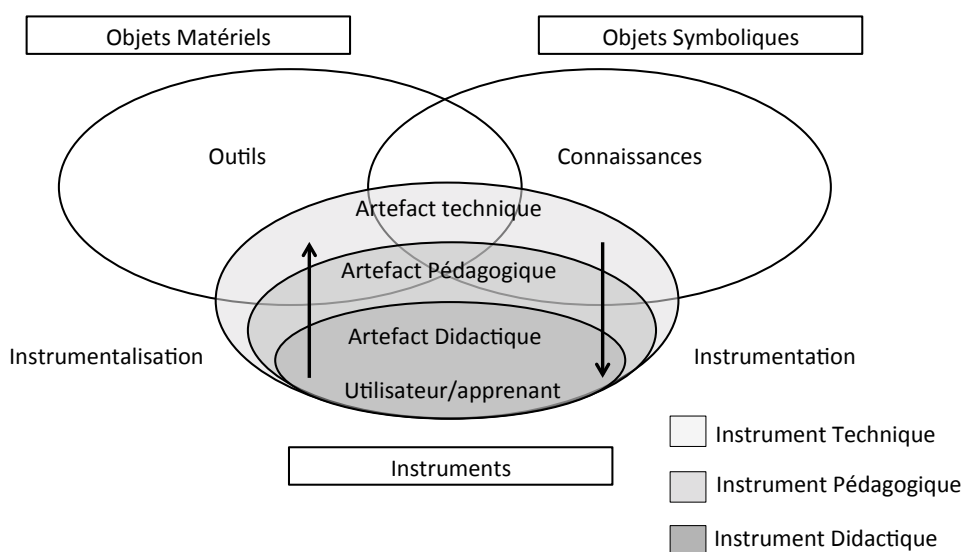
Objets Matériels

Objets Symboliques

Outils

Connaissances

Artefact technique

Artefact Pédagogique

Artefact Didactique

Utilisateur/apprenant

Instrumentalisation

Instrumentation

Instruments

Instrument Technique

Instrument Pédagogique

Instrument Didactique